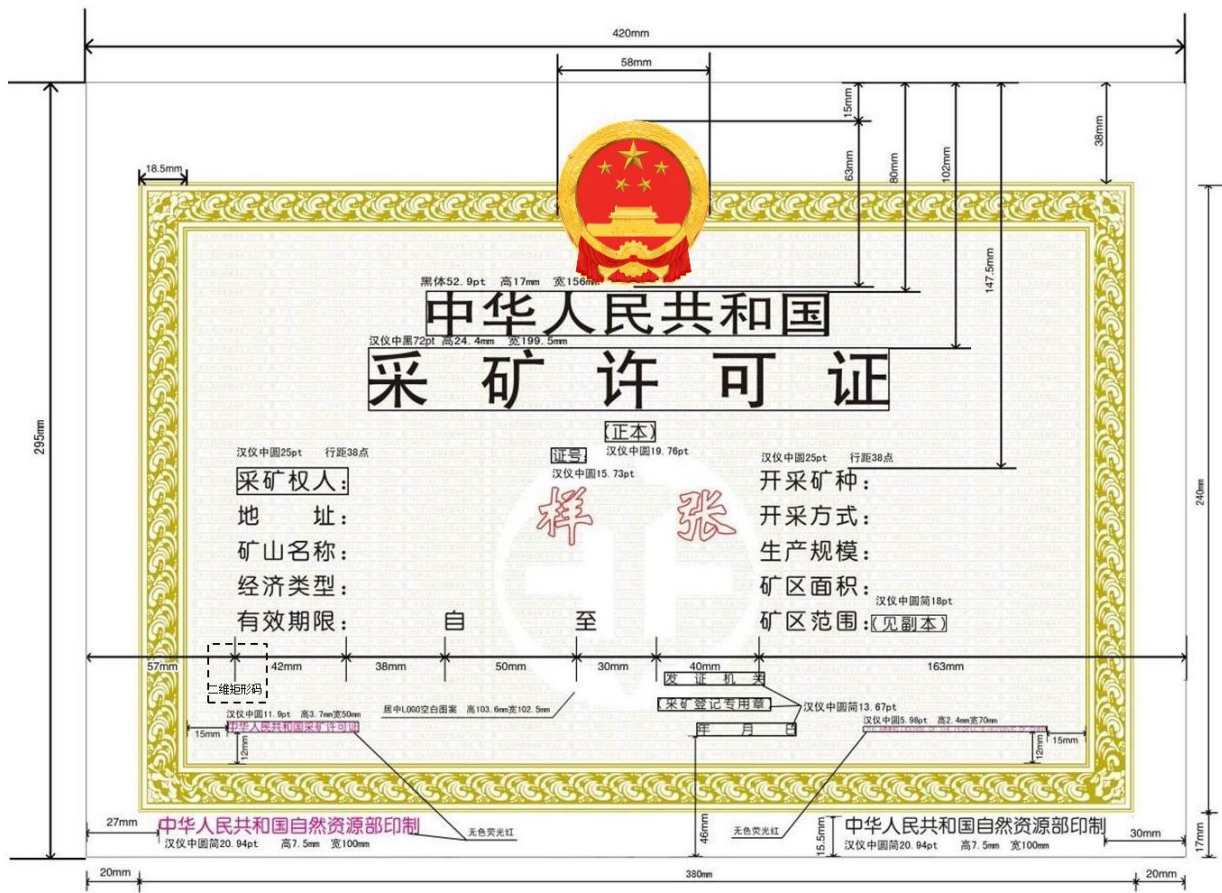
420mm

58mm

15mm

63mm

80mm

102mm

147.5mm

38mm

18.5mm

黑体52.9pt 高17mm 宽156mm

中华人民共和国

汉仪中黑72pt 高24.4mm 宽199.5mm

采矿许可证

(正本)

汉仪中圆25pt 行距38点

证号

汉仪中圆19.76pt

汉仪中圆15.73pt

汉仪中圆25pt 行距38点

样张

采矿权人:

地 址:

矿山名称:

经济类型:

有效期限: 自 至

开采矿种:

开采方式:

生产规模:

矿区面积:

汉仪中圆简18pt

矿区范围:(见副本)

295mm

240mm

57mm

42mm

38mm

50mm

30mm

40mm

163mm

二维矩形码

发证机关

居中LOGO空白图案 高103.6mm宽102.5mm

采矿登记专用章

汉仪中圆简13.67pt

汉仪中圆11.9pt 高3.7mm宽50mm

中华人民共和国采矿许可证

15mm

12mm

年 月 日

汉仪中圆5.98pt 高2.4mm宽70mm

12mm

15mm

27mm

中华人民共和国自然资源部印制

汉仪中圆简20.94pt 高7.5mm 宽100mm

无色荧光红

46mm

无色荧光红

15.5mm

中华人民共和国自然资源部印制

汉仪中圆简20.94pt 高7.5mm 宽100mm

30mm

17mm

20mm

380mm

20mm